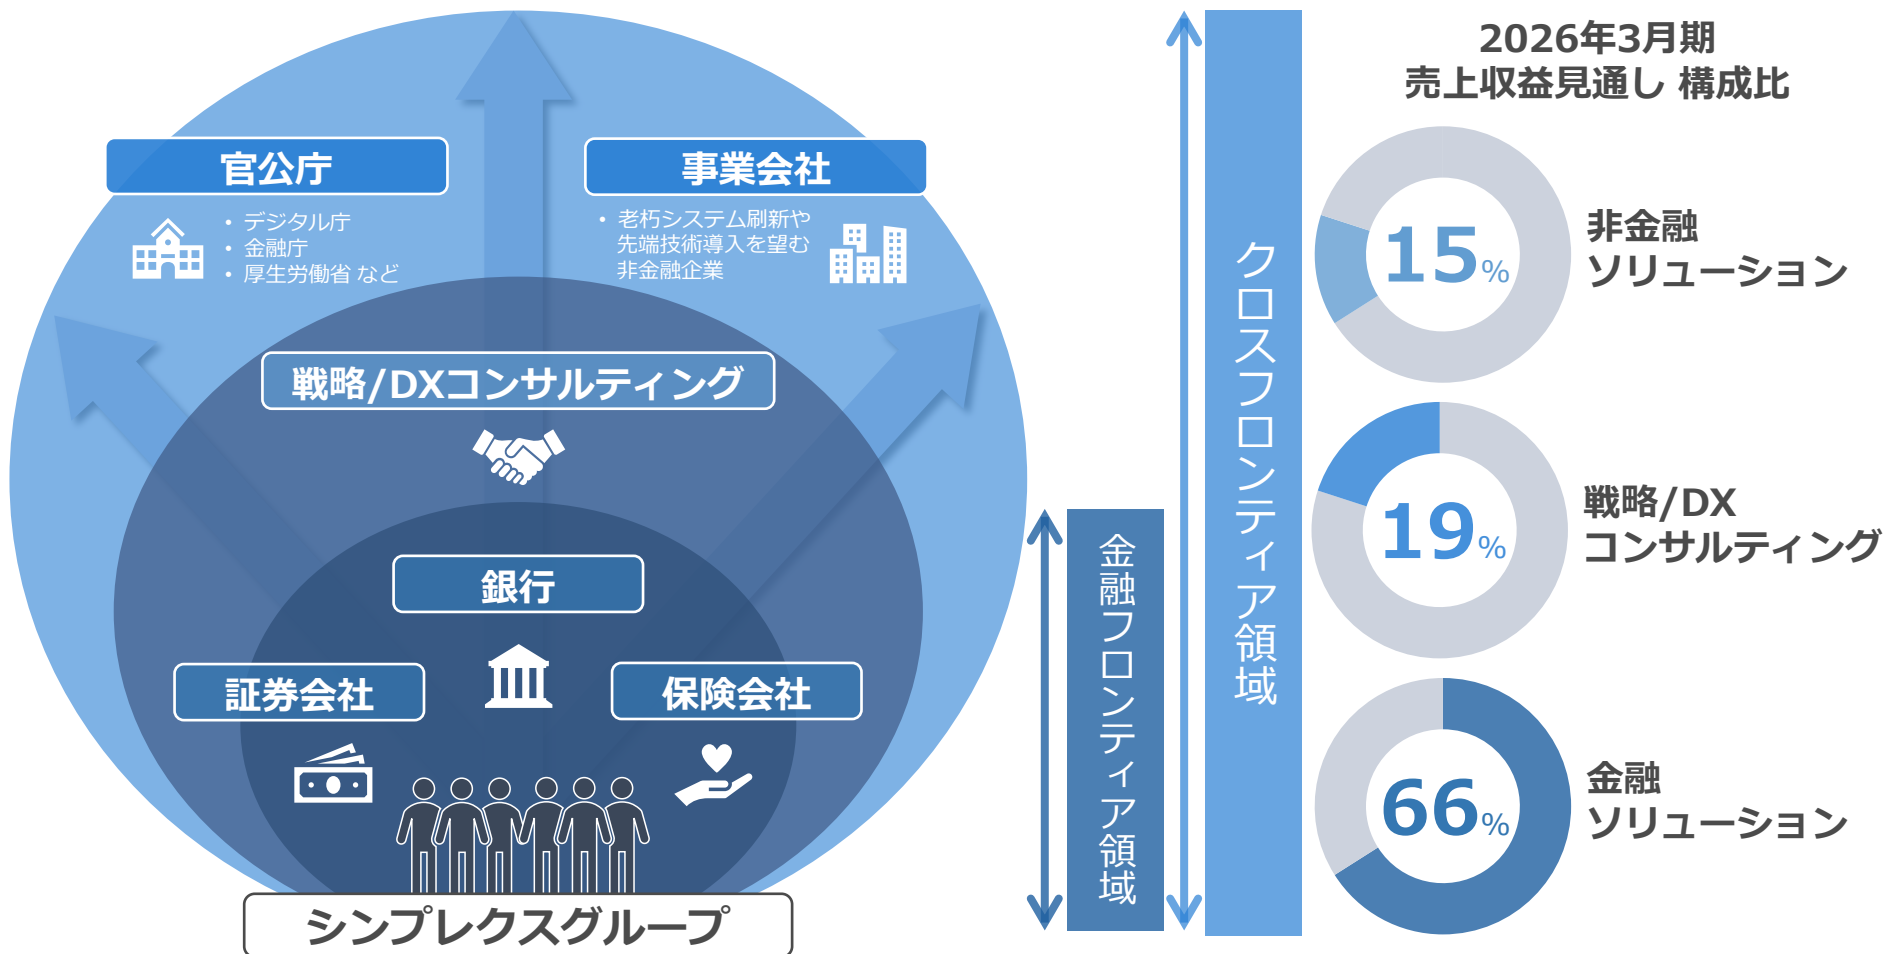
官公庁
・デジタル庁
・金融庁
・厚生労働省 など

事業会社
・老朽システム刷新や先端技術導入を望む非金融企業

戦略/DXコンサルティング

銀行

証券会社

保険会社

シンプレクスグループ

金融フロンティア領域

クロスフロンティア領域

2026年3月期
売上収益見通し 構成比

15%
非金融
ソリューション

19%
戦略/DX
コンサルティング

66%
金融
ソリューション